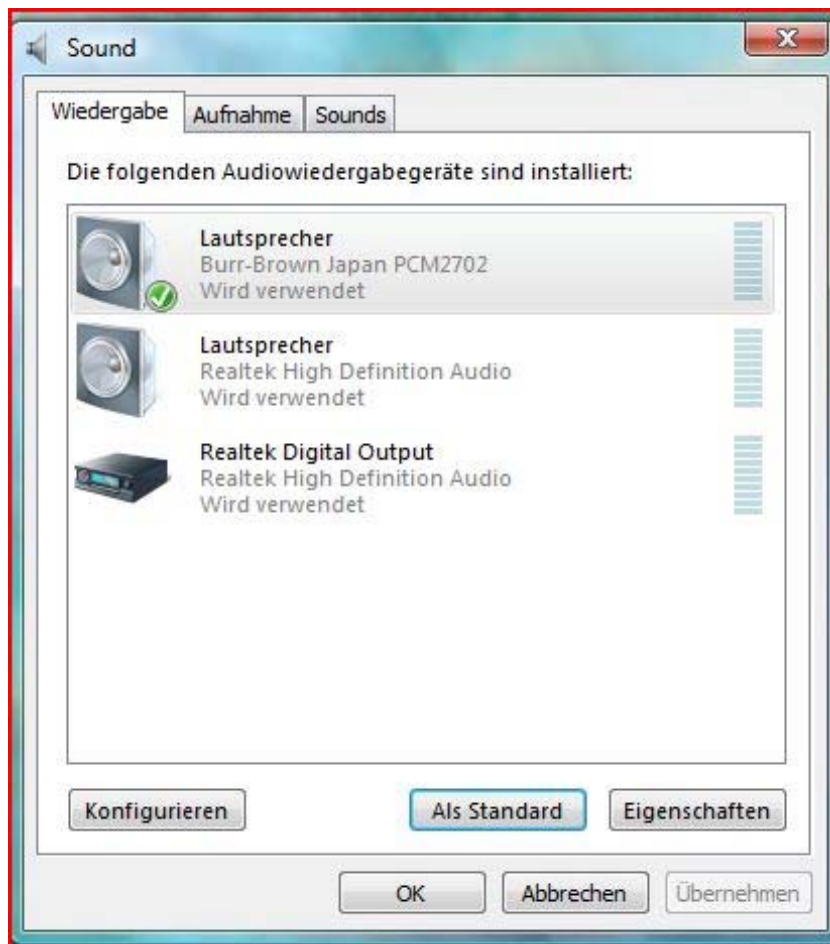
Sound

Wiedergabe | Aufnahme | Sounds

Die folgenden Audiowiedergabegeräte sind installiert:

Lautsprecher
Burr-Brown Japan PCM2702
Wird verwendet

Lautsprecher
Realtek High Definition Audio
Wird verwendet

Realtek Digital Output
Realtek High Definition Audio
Wird verwendet

Konfigurieren | Als Standard | Eigenschaften

OK | Abbrechen | Übernehmen